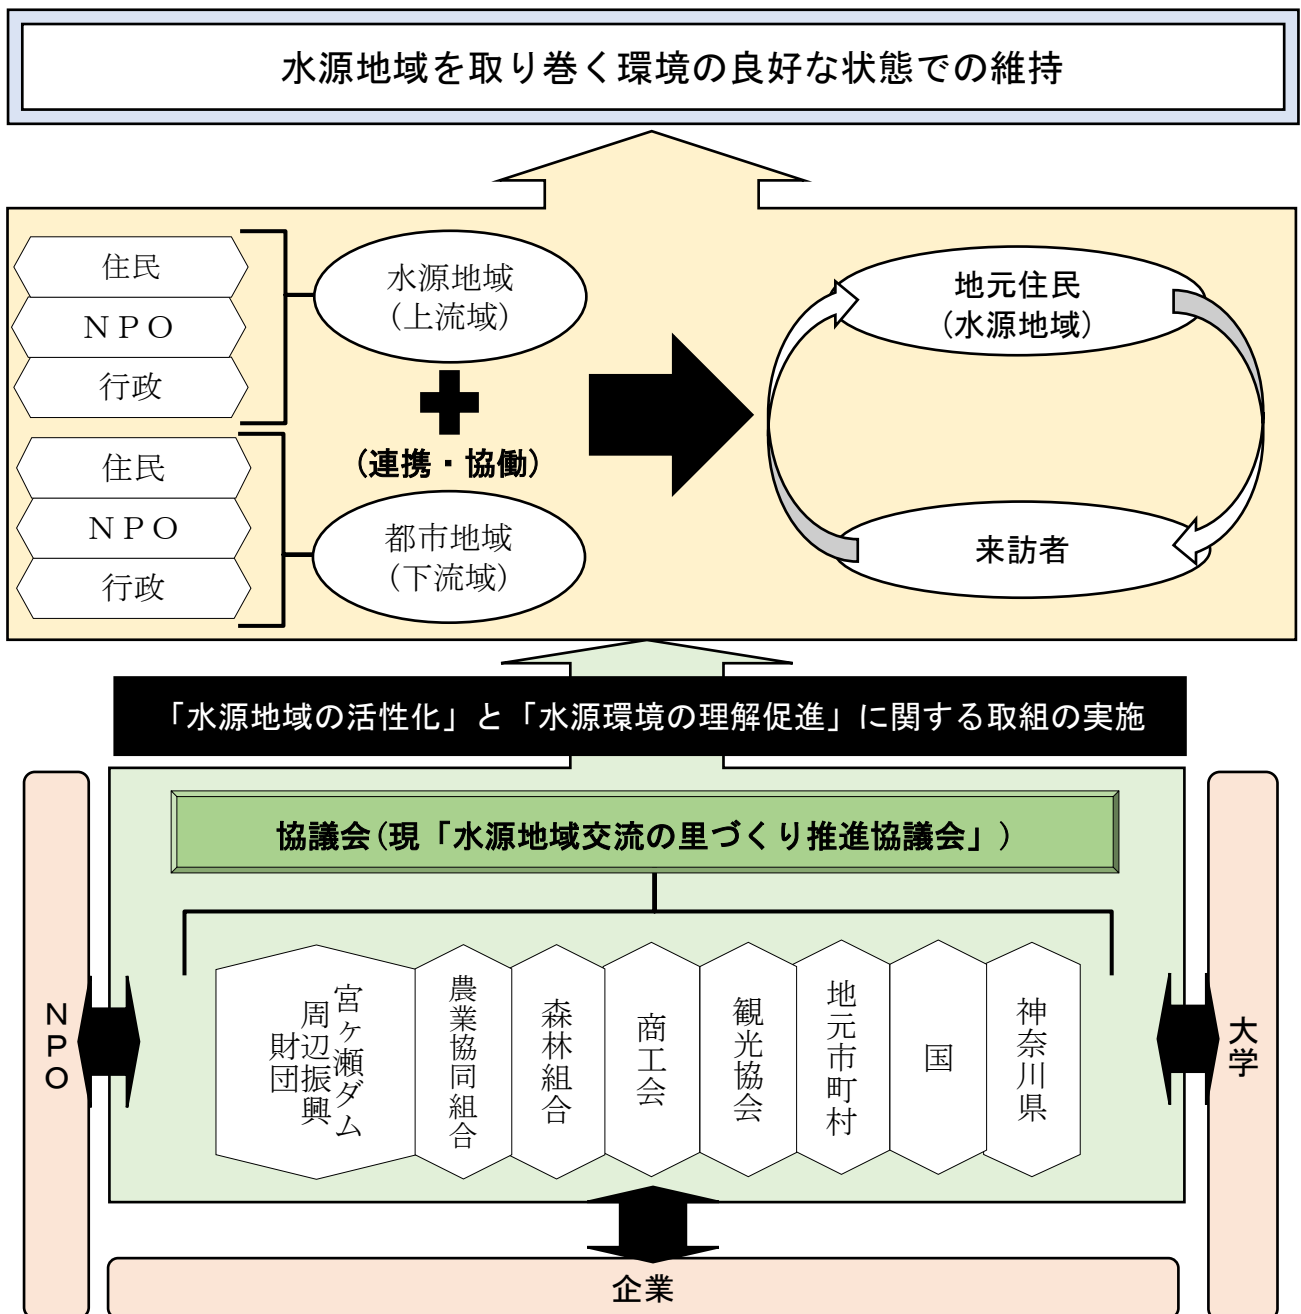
水源地域を取り巻く環境の良好な状態での維持

住民
NPO
行政

水源地域
（上流域）

（連携・協働）

住民
NPO
行政

都市地域
（下流域）

地元住民
（水源地域）

来訪者

「水源地域の活性化」と「水源環境の理解促進」に関する取組の実施

協議会（現「水源地域交流の里づくり推進協議会」）

宮ヶ瀬ダム周辺振興財団

農業協同組合

森林組合

商工会

観光協会

地元市町村

国

神奈川県

NPO

大学

企業